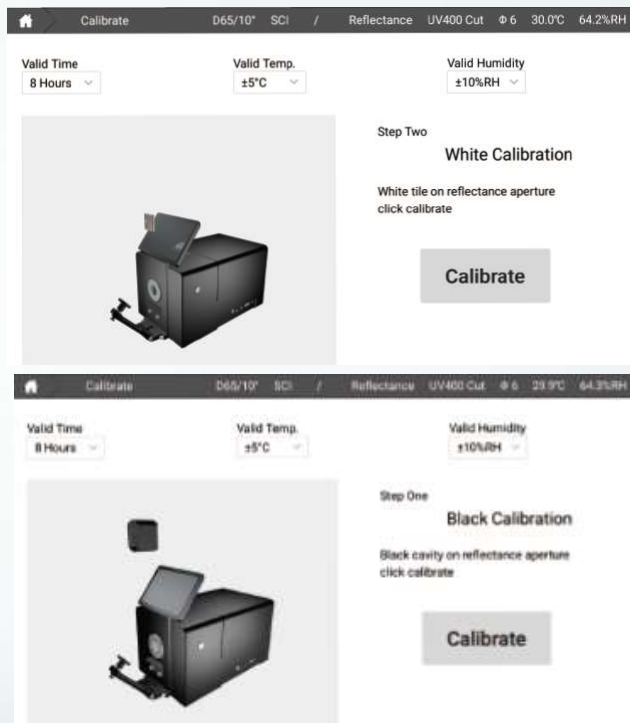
Calibrate D65/10° SCI / Reflectance UV400 Cut Φ 6 30.0°C 64.2%RH

Valid Time
8 Hours

Valid Temp.
±5°C

Valid Humidity
±10%RH

Step Two
White Calibration
White tile on reflectance aperture click calibrate

Calibrate

Calibrate D65/10° SCI / Reflectance UV400 Cut Φ 6 29.9°C 64.3%RH

Valid Time
8 Hours

Valid Temp.
±5°C

Valid Humidity
±10%RH

Step One
Black Calibration
Black cavity on reflectance aperture click calibrate

Calibrate